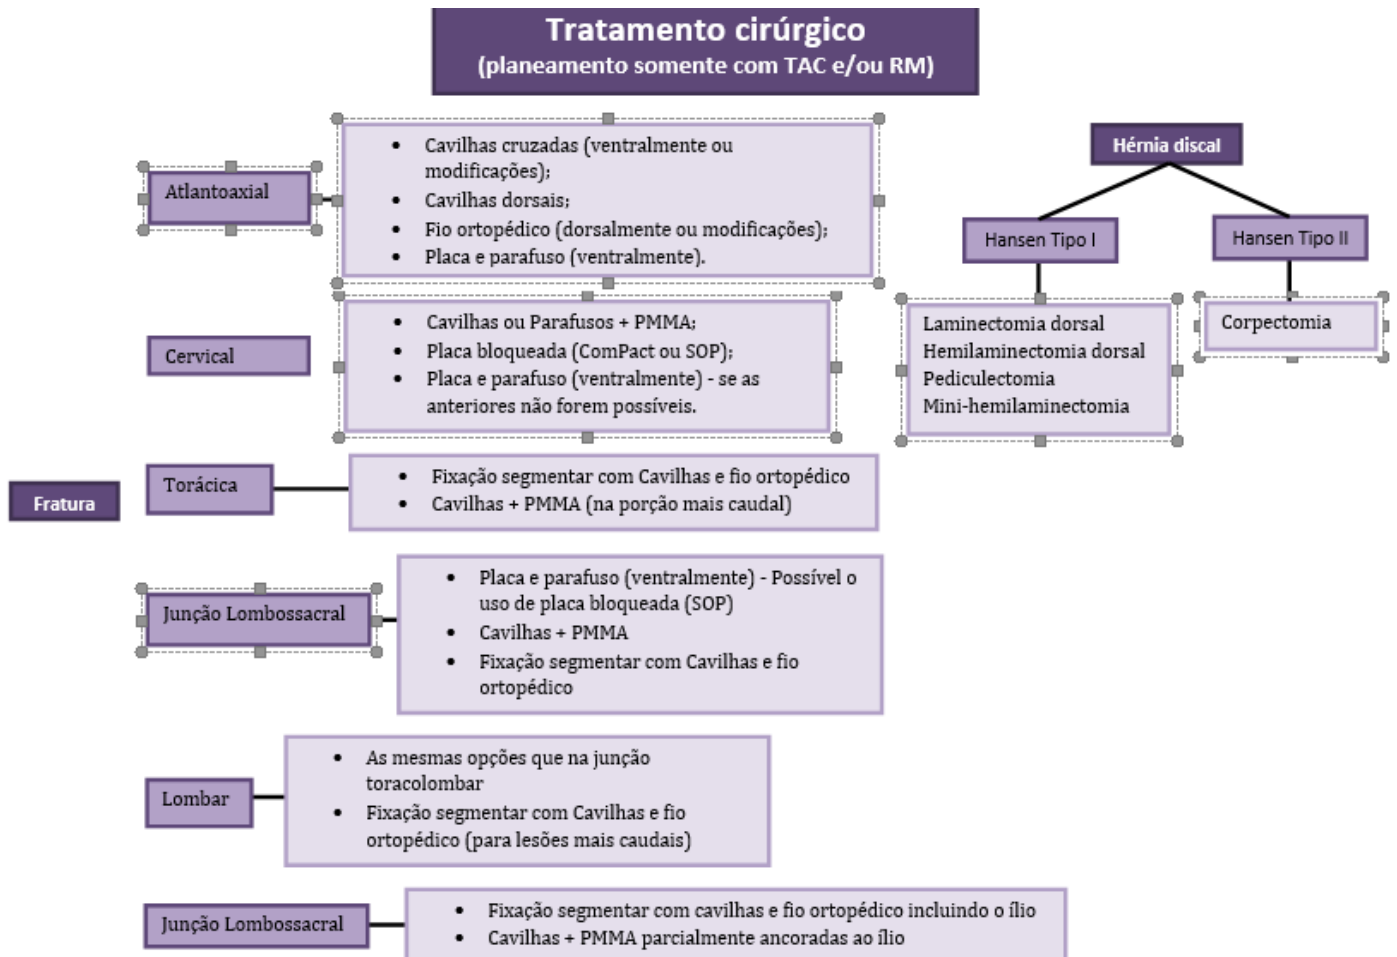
Tratamento cirúrgico
(planeamento somente com TAC e/ou RM)

Atlantoaxial

- Cavilhas cruzadas (ventralmente ou modificações);
- Cavilhas dorsais;
- Fio ortopédico (dorsalmente ou modificações);
- Placa e parafuso (ventralmente).

Cervical

- Cavilhas ou Parafusos + PMMA;
- Placa bloqueada (ComPact ou SOP);
- Placa e parafuso (ventralmente) - se as anteriores não forem possíveis.

Fratura

Torácica

- Fixação segmentar com Cavilhas e fio ortopédico
- Cavilhas + PMMA (na porção mais caudal)

Junção Lombossacral

- Placa e parafuso (ventralmente) - Possível o uso de placa bloqueada (SOP)
- Cavilhas + PMMA
- Fixação segmentar com Cavilhas e fio ortopédico

Lombar

- As mesmas opções que na junção toracolombar
- Fixação segmentar com Cavilhas e fio ortopédico (para lesões mais caudais)

Junção Lombossacral

- Fixação segmentar com cavilhas e fio ortopédico incluindo o ílio
- Cavilhas + PMMA parcialmente ancoradas ao ílio

Hérnia discal

Hansen Tipo I

Laminectomia dorsal
Hemilaminectomia dorsal
Pediculectomia
Mini-hemilaminectomia

Hansen Tipo II

Corpectomia